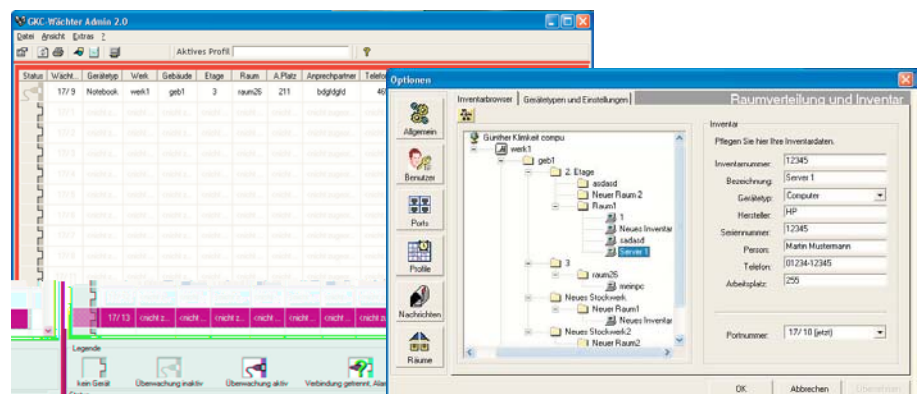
GKC-Wächter Admin 2.0

Datei Ansicht Extras ?

Aktives Profil

| Status | Wächt... | Gerätetyp | Werk | Gebäude | Etage | Raum | A.Platz | Anprechpartner | Telefo |
|---|---|---|---|---|---|---|---|---|---|
| | 17/9 | Notebook | werk1 | geb1 | 3 | raum26 | 211 | bdgfdgfd | 46 |
| | 17/13 | <nicht z... | <nicht... | <nicht... | <nicht... | <nicht... | <nicht... | <nicht zug... | <nicht z |

Legende

kein Gerät Überwachung inaktiv Überwachung aktiv Verbindung getrennt, Alar

Optionen

Allgemein

Benutzer

Ports

Profile

Nachrichten

Räume

Inventarbrowser Gerätetypen und Einstellungen Raumverteilung und Inventar

Günther Klinkeit compu
werk1
geb1
2. Etage
asdasd
Neuer Raum 2
Raum1
1
Neues Inventar
sadasd
Server 1
3
raum26
mmnpc
Neues Stockwerk
Neuer Raum1
Neues Inventar
Neues Stockwerk2
Neuer Raum2

Inventar
Pflegen Sie hier Ihre Inventardaten.

Inventarnummer: 12345
Bezeichnung: Server 1
Gerätetyp: Computer
Hersteller: HP
Seriennummer: 12345
Person: Martin Mustermann
Telefon: 01234-12345
Arbeitsplatz: 255

Portnummer: 17/10 (jetzt)

OK Abbrechen Übernehmen